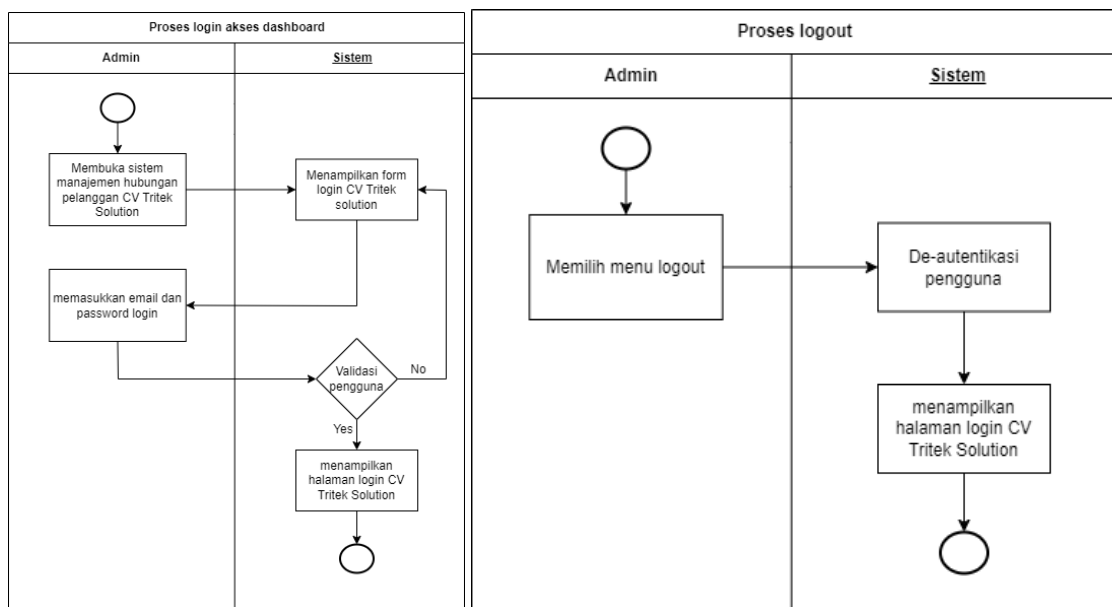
Proses login akses dashboard

| Admin | Sistem |
|---|---|

Membuka sistem manajemen hubungan pelanggan CV Tritek Solution

Menampilkan form login CV Tritek solution

memasukkan email dan password login

Validasi pengguna

No

Yes

menampilkan halaman login CV Tritek Solution

Proses logout

| Admin | Sistem |
|---|---|

Memilih menu logout

De-autentikasi pengguna

menampilkan halaman login CV Tritek Solution